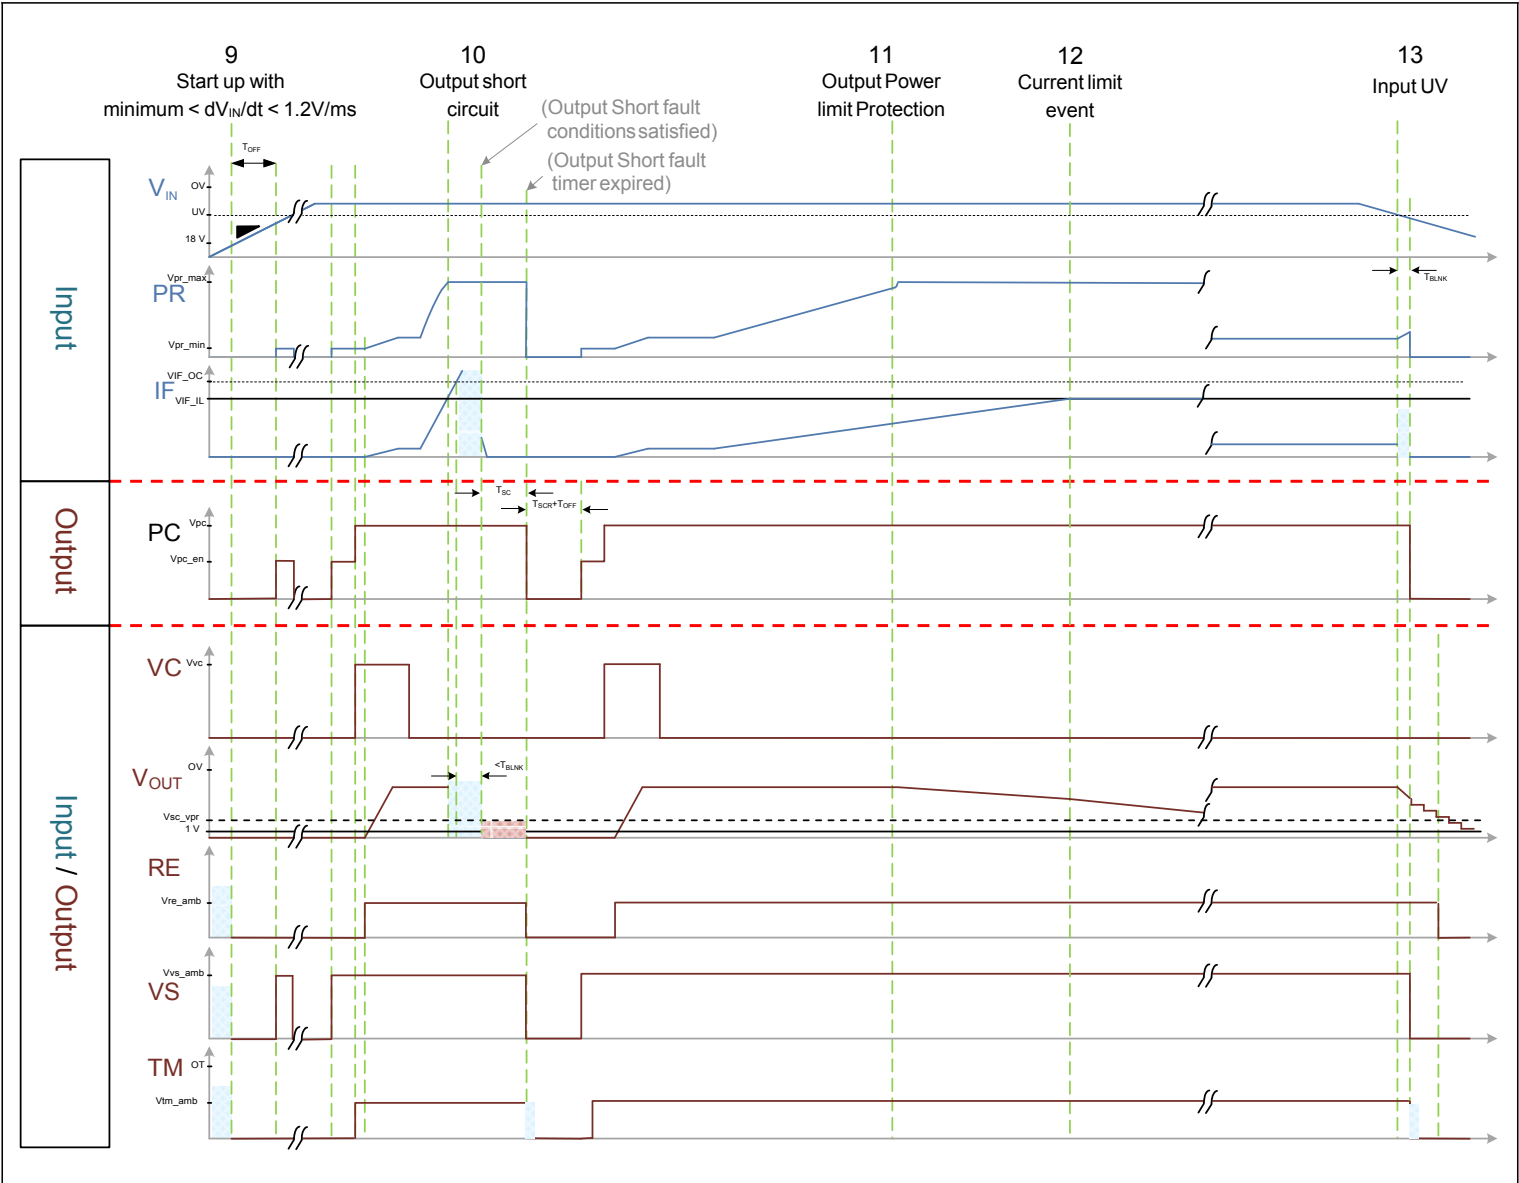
9
Start up with
minimum < $dV_{IN}/dt$ < 1.2V/ms

10
Output short
circuit

(Output Short fault
conditions satisfied)

(Output Short fault
timer expired)

11
Output Power
limit Protection

12
Current limit
event

13
Input UV

$T_{OFF}$

Input

$V_{IN}$
OV
UV
18 V

PR
Vpr_max
Vpr_min

$T_{BLNK}$

IF
VIF_OC
VIF_IL

Output

$T_{SC}$
$T_{SCR}+T_{OFF}$

PC
Vpc
Vpc_en

Input / Output

VC
Vvc

$V_{OUT}$
OV
$<T_{BLNK}$
Vsc_vpr
1 V

RE
Vre_amb

VS
Vvs_amb

TM
OT
Vtm_amb